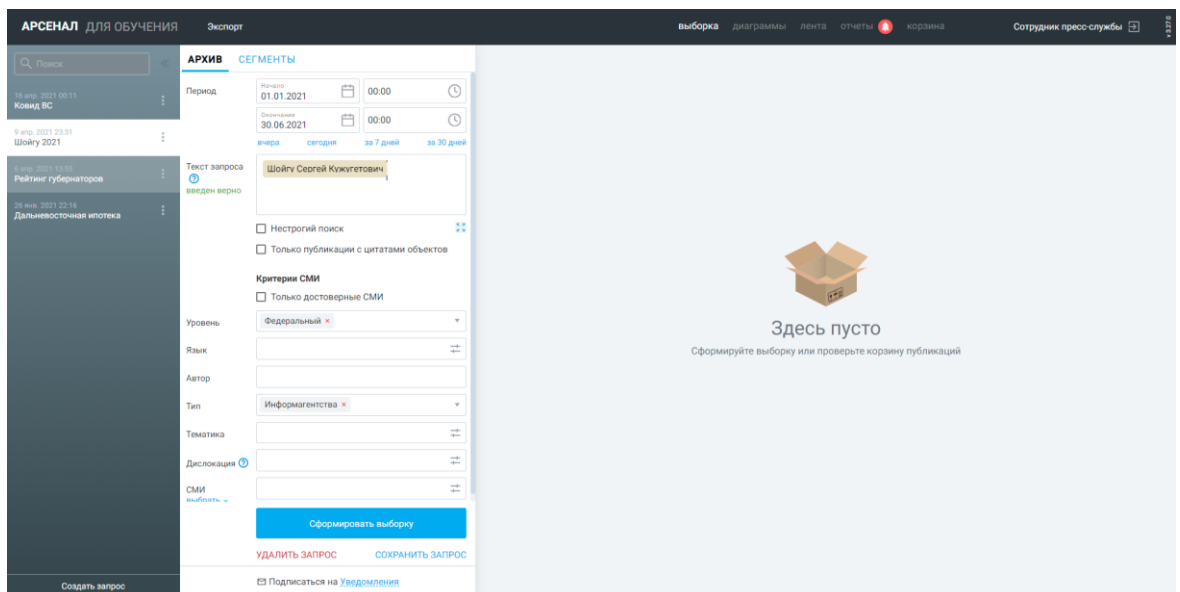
АРСЕНАЛ ДЛЯ ОБУЧЕНИЯ Экспорт

выборка диаграммы лента отчеты корзина

Сотрудник пресс-службы

v.3.27.0

Поиск

16 апр. 2021 00:11
Ковид ВС

9 апр. 2021 23:31
Шойгу 2021

6 апр. 2021 13:53
Рейтинг губернаторов

26 янв. 2021 22:16
Дальневосточная ипотека

Создать запрос

АРХИВ СЕГМЕНТЫ

Период

Начало
01.01.2021
00:00

Окончание
30.06.2021
00:00

вчера сегодня за 7 дней за 30 дней

Текст запроса
введен верно

Шойгу Сергей Кужугетович

Нестрогий поиск

Только публикации с цитатами объектов

Критерии СМИ

Только достоверные СМИ

Уровень Федеральный ×

Язык

Автор

Тип Информагентства ×

Тематика

Дислокация

СМИ
выбрать

Сформировать выборку

УДАЛИТЬ ЗАПРОС СОХРАНИТЬ ЗАПРОС

Подписаться на Уведомления

Здесь пусто

Сформируйте выборку или проверьте корзину публикаций